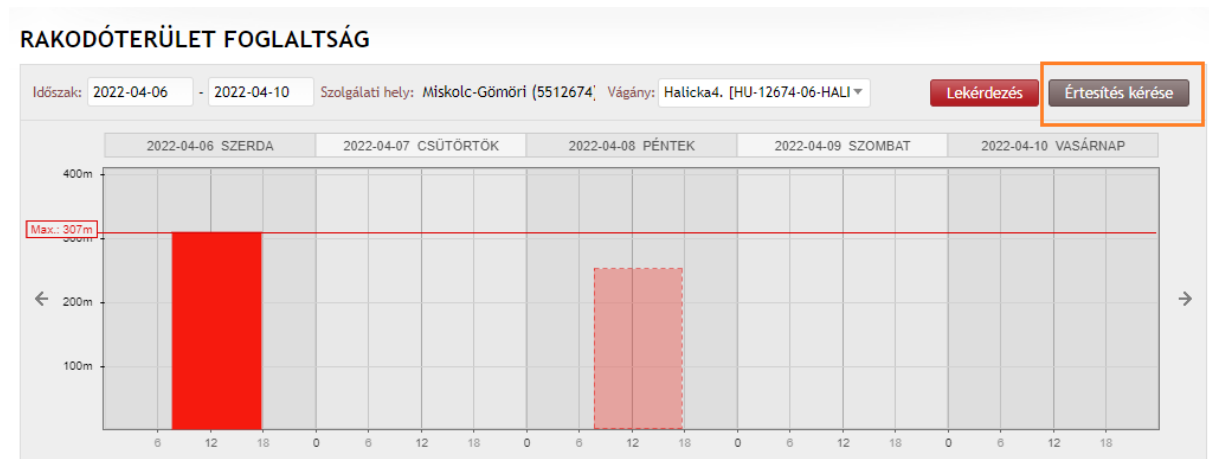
RAKODÓTERÜLET FOGLALTSÁG

Időszak: 2022-04-06 - 2022-04-10 Szolgálati hely: Miskolc-Gömöri (5512674) Vágány: Halicka4. [HU-12674-06-HALI Lekérdezés Értesítés kérése

2022-04-06 SZERDA 2022-04-07 CSÜTÖRTÖK 2022-04-08 PÉNTEK 2022-04-09 SZOMBAT 2022-04-10 VASÁRNAP

400m
Max.: 307m
200m
100m

6 12 18 0 6 12 18 0 6 12 18 0 6 12 18 0 6 12 18